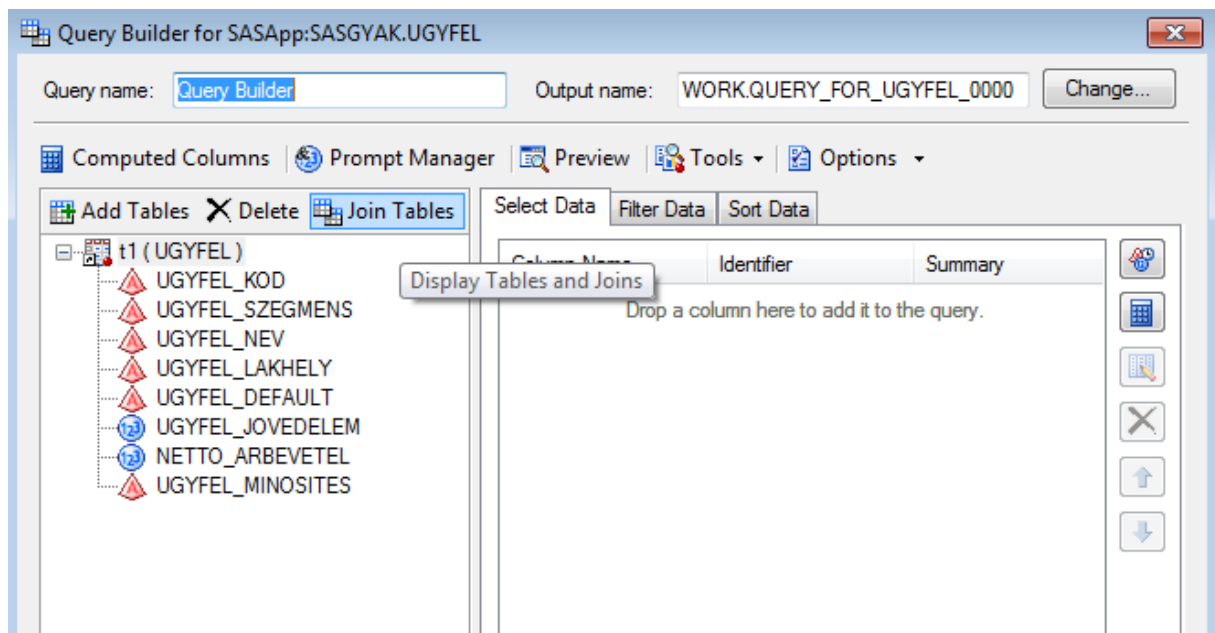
Query Builder for SASApp:SASGYAK.UGYFEL

Query name: Query Builder

Output name: WORK.QUERY_FOR_UGYFEL_0000

Change...

Computed Columns | Prompt Manager | Preview | Tools ▾ | Options ▾

Add Tables  Delete  Join Tables

t1 ( UGYFEL )
UGYFEL_KOD
UGYFEL_SZEGMENS
UGYFEL_NEV
UGYFEL_LAKHELY
UGYFEL_DEFAULT
UGYFEL_JOVEDELEM
NETTO_ARBEVETEL
UGYFEL_MINOSITES

Display Tables and Joins

Select Data | Filter Data | Sort Data

| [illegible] | Identifier | Summary |
|---|---|---|

Drop a column here to add it to the query.